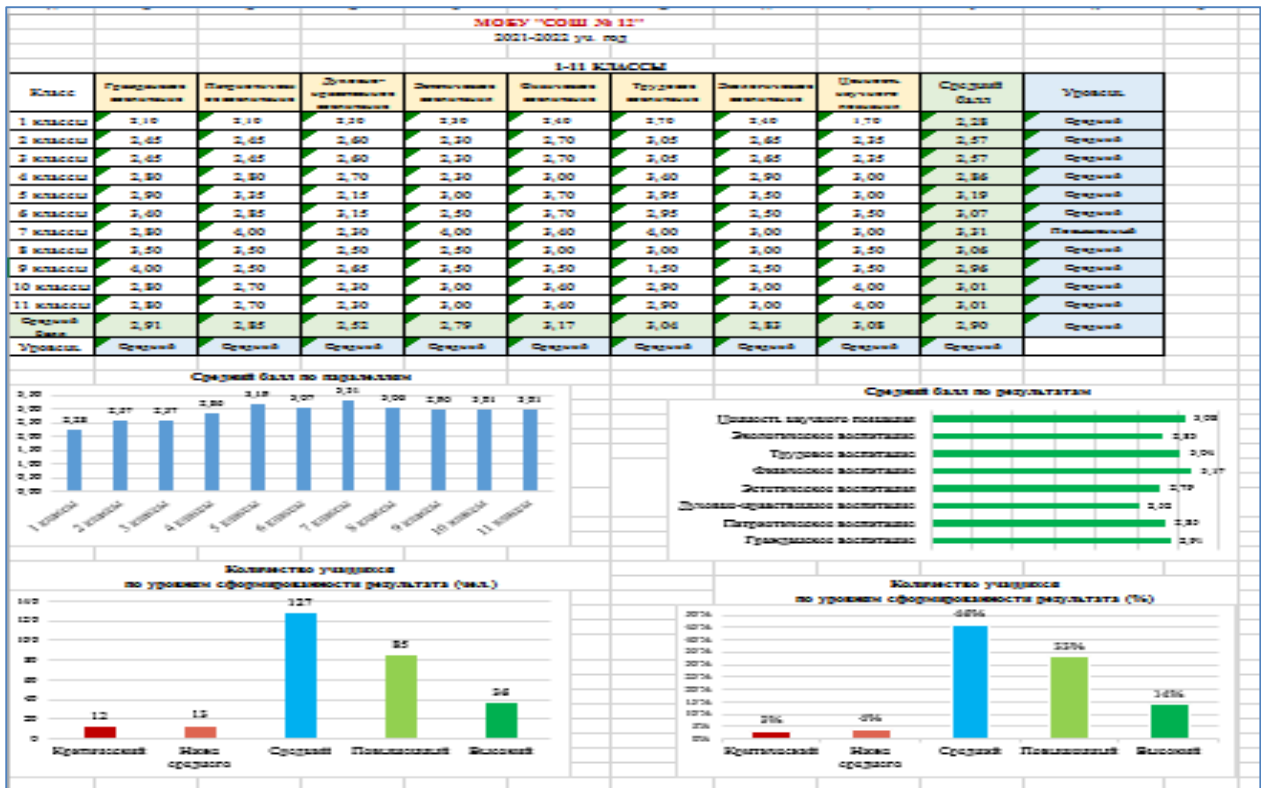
МОБУ "СОШ № 12"
2021-2022 уч. год

1-11 КЛАССЫ

| Класс | Гражданское воспитание | Патриотическое воспитание | Духовно-нравственное воспитание | Эстетическое воспитание | Физическое воспитание | Трудовое воспитание | Экологическое воспитание | Ценность научного познания | Средний балл | Уровень |
|---|---|---|---|---|---|---|---|---|---|---|
| 1 классы | 2,10 | 2,10 | 2,30 | 2,30 | 2,40 | 2,70 | 2,40 | 1,70 | 2,25 | Средний |
| 2 классы | 2,65 | 2,65 | 2,60 | 2,30 | 2,70 | 3,05 | 2,65 | 2,35 | 2,57 | Средний |
| 3 классы | 2,65 | 2,65 | 2,60 | 2,30 | 2,70 | 3,05 | 2,65 | 2,35 | 2,57 | Средний |
| 4 классы | 2,80 | 2,80 | 2,70 | 2,30 | 3,00 | 3,40 | 2,90 | 3,00 | 2,86 | Средний |
| 5 классы | 2,90 | 3,35 | 3,15 | 3,00 | 3,70 | 3,95 | 3,50 | 3,00 | 3,19 | Средний |
| 6 классы | 3,60 | 2,85 | 3,15 | 2,50 | 3,70 | 2,95 | 2,50 | 3,50 | 3,07 | Средний |
| 7 классы | 2,80 | 4,00 | 2,30 | 4,00 | 3,40 | 4,00 | 3,00 | 3,00 | 3,31 | Повышенный |
| 8 классы | 3,50 | 3,50 | 2,50 | 2,50 | 3,00 | 3,00 | 3,00 | 3,50 | 3,06 | Средний |
| 9 классы | 4,00 | 2,50 | 2,65 | 3,50 | 2,50 | 1,50 | 2,50 | 3,50 | 2,96 | Средний |
| 10 классы | 2,80 | 2,70 | 2,30 | 3,00 | 3,40 | 2,90 | 3,00 | 4,00 | 3,01 | Средний |
| 11 классы | 2,80 | 2,70 | 2,30 | 3,00 | 3,40 | 2,90 | 3,00 | 4,00 | 3,01 | Средний |
| Средний балл | 2,91 | 2,85 | 2,52 | 2,79 | 3,17 | 3,04 | 2,83 | 3,08 | 2,90 | Средний |
| Уровень | Средний | Средний | Средний | Средний | Средний | Средний | Средний | Средний | Средний | |

Средний балл по параллелям
3,50 3,00 2,50 2,00 1,50 1,00 0,50 0,00
2,25 2,57 2,57 2,86 3,19 3,07 3,31 3,06 2,96 3,01 3,01
1 классы 2 классы 3 классы 4 классы 5 классы 6 классы 7 классы 8 классы 9 классы 10 классы 11 классы

Средний балл по результатам
Ценность научного познания 3,08
Экологическое воспитание 2,83
Трудовое воспитание 3,04
Физическое воспитание 3,17
Эстетическое воспитание 2,79
Духовно-нравственное воспитание 2,52
Патриотическое воспитание 2,85
Гражданское воспитание 2,91

Количество учащихся по уровням сформированности результата (чел.)
140 120 100 80 60 40 20 0
12 12 127 85 36
Критический Ниже среднего Средний Повышенный Высокий

Количество учащихся по уровням сформированности результата (%)
50% 45% 40% 35% 30% 25% 20% 15% 10% 5% 0%
4% 4% 46% 33% 14%
Критический Ниже среднего Средний Повышенный Высокий